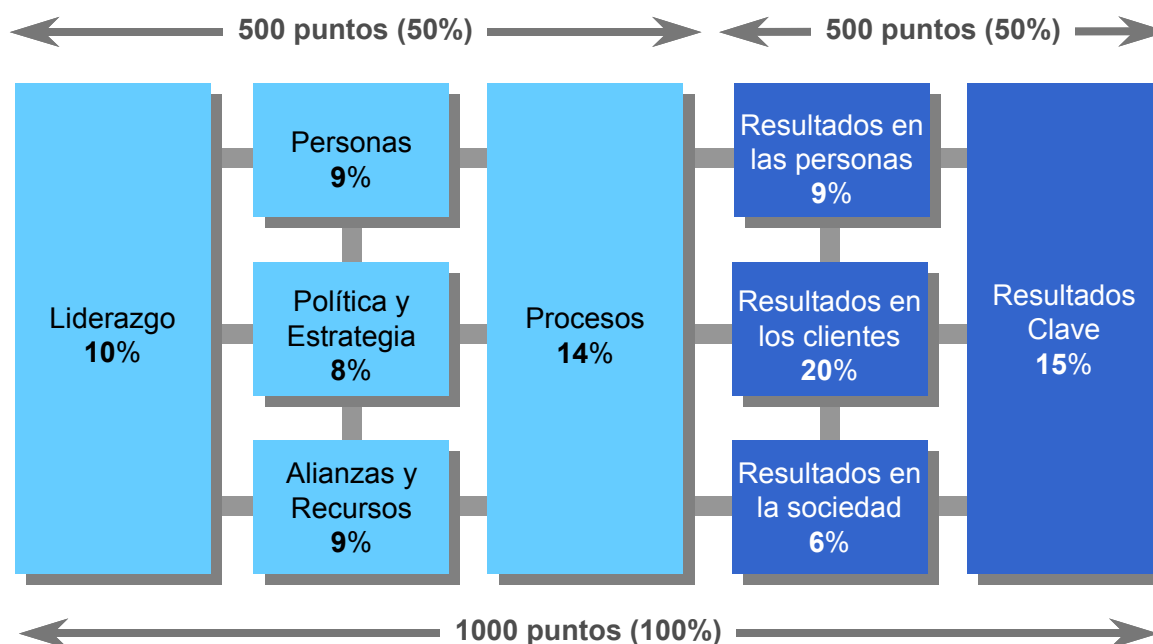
500 puntos (50%)

500 puntos (50%)

Liderazgo
10%

Personas
9%

Política y Estrategia
8%

Alianzas y Recursos
9%

Procesos
14%

Resultados en las personas
9%

Resultados en los clientes
20%

Resultados en la sociedad
6%

Resultados Clave
15%

1000 puntos (100%)